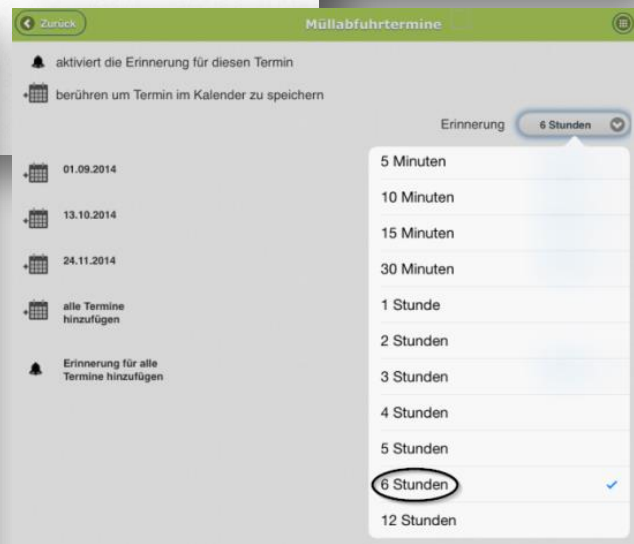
Zurück

Müllabfuhrtermine

aktiviert die Erinnerung für diesen Termin

berühren um Termin im Kalender zu speichern

Erinnerung 6 Stunden

01.09.2014

13.10.2014

24.11.2014

alle Termine hinzufügen

Erinnerung für alle Termine hinzufügen

5 Minuten
10 Minuten
15 Minuten
30 Minuten
1 Stunde
2 Stunden
3 Stunden
4 Stunden
5 Stunden
6 Stunden
12 Stunden